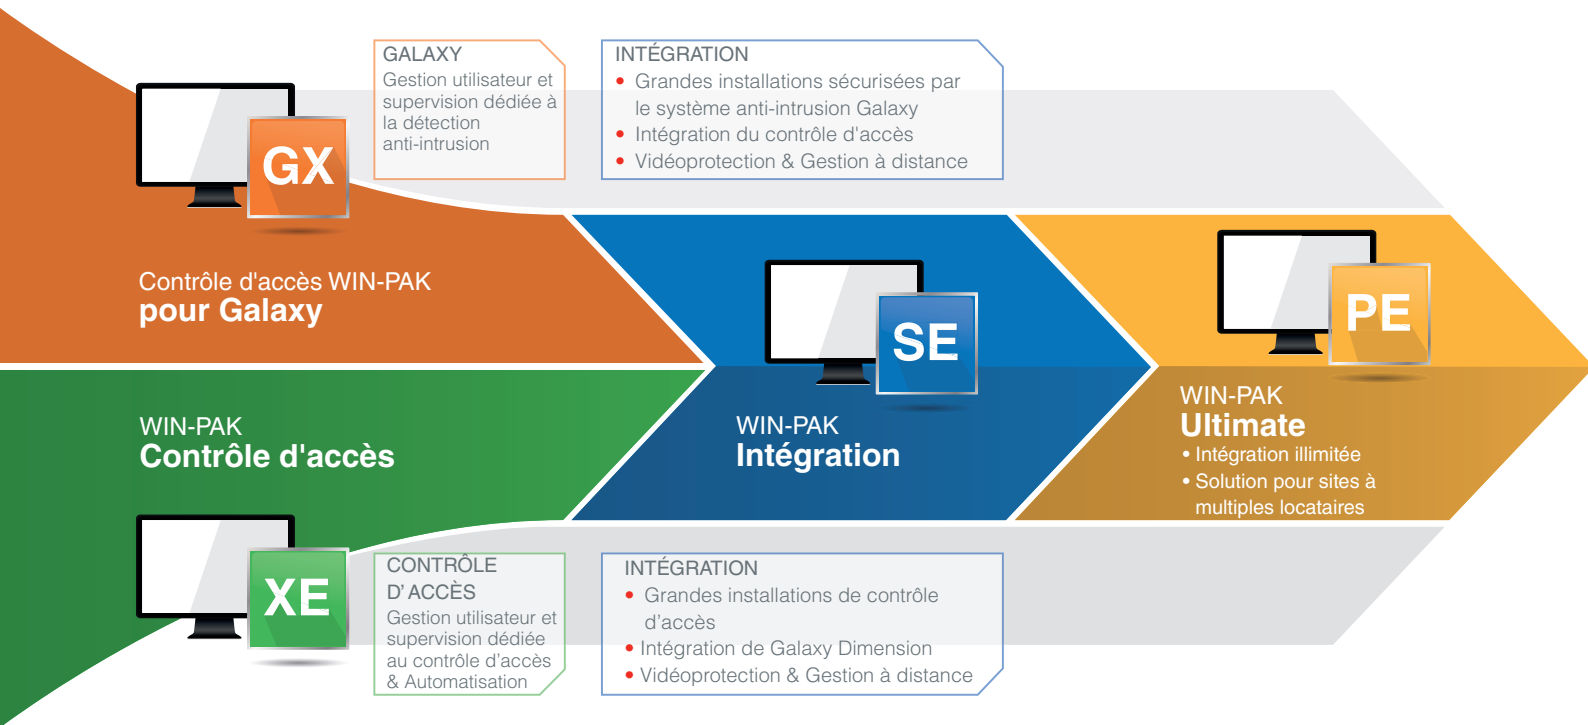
GALAXY
Gestion utilisateur et supervision dédiée à la détection anti-intrusion

INTÉGRATION
• Grandes installations sécurisées par le système anti-intrusion Galaxy
• Intégration du contrôle d'accès
• Vidéoprotection & Gestion à distance

GX

Contrôle d'accès WIN-PAK
pour Galaxy

SE

WIN-PAK
Intégration

PE

WIN-PAK
Ultimate
• Intégration illimitée
• Solution pour sites à multiples locataires

WIN-PAK
Contrôle d'accès

XE

CONTRÔLE D'ACCÈS
Gestion utilisateur et supervision dédiée au contrôle d'accès & Automatisation

INTÉGRATION
• Grandes installations de contrôle d'accès
• Intégration de Galaxy Dimension
• Vidéoprotection & Gestion à distance